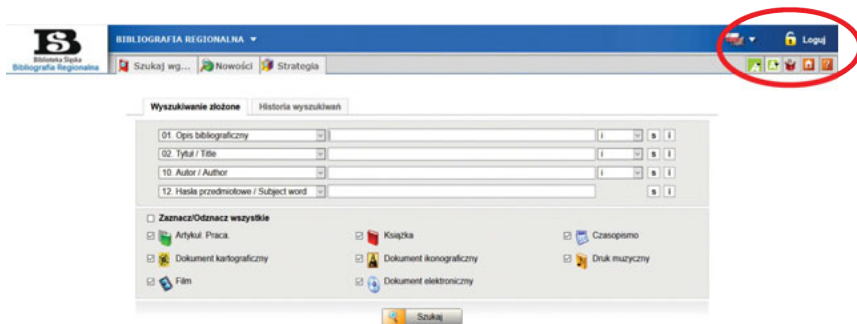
BS
Biblioteka Śląska
Bibliografia Regionalna

BIBLIOGRAFIA REGIONALNA ▼

Loguj

Szukaj wg... Nowości Strategia

Wyszukiwanie złożone Historia wyszukiwań

01. Opis bibliograficzny i s i
02. Tytuł / Title i s i
10. Autor / Author i s i
12. Hasła przedmiotowe / Subject word s i

Zaznacz/Odznacz wszystkie

Artykuł. Praca.
Książka
Czasopismo
Dokument kartograficzny
Dokument ikonograficzny
Druk muzyczny
Film
Dokument elektroniczny

Szukaj